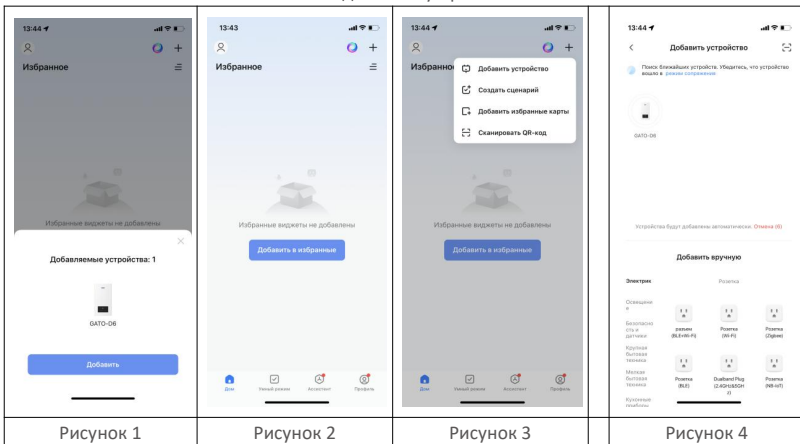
13:44

Избранное

Избранные виджеты не добавлены

Добавляемые устройства: 1

GATO-D6

Добавить

13:43

Избранное

Избранные виджеты не добавлены

Добавить в избранные

Дом
Умный режим
Ассистент
Профиль

13:44

Избранное

Добавить устройство
Создать сценарий
Добавить избранные карты
Сканировать QR-код

Избранные виджеты не добавлены

Добавить в избранные

Дом
Умный режим
Ассистент
Профиль

13:44

Добавить устройство

Поиск ближайших устройств. Убедитесь, что устройство вошло в режим сопряжения

GATO-D6

Устройства будут добавлены автоматически. Отмена (6)

Добавить вручную

Электрик
Розетка

Освещение
Безопасность и датчики
Крупная бытовая техника
Мелкая бытовая техника
Кухонные приборы

разъем (BLE+Wi-Fi)
Розетка (Wi-Fi)
Розетка (Zigbee)
Розетка (BLE)
Dualband Plug (2.4GHz&5GHz)
Розетка (NB-IoT)

Рисунок 1
Рисунок 2
Рисунок 3
Рисунок 4